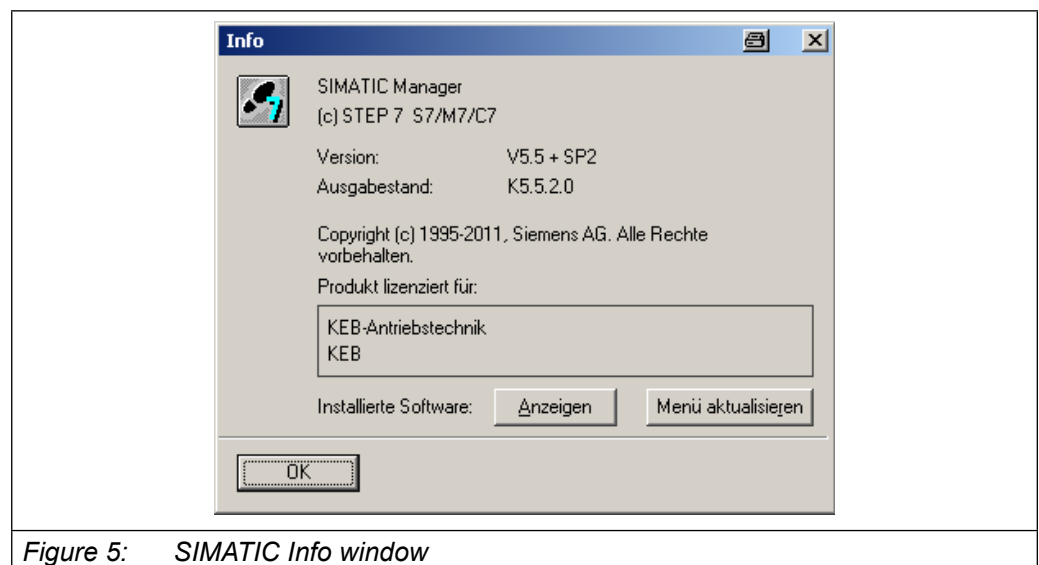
Info

SIMATIC Manager
(c) STEP 7 S7/M7/C7

Version: V5.5 + SP2
Ausgabestand: K5.5.2.0

Copyright (c) 1995-2011, Siemens AG. Alle Rechte vorbehalten.

Produkt lizenziert für:

KEB-Antriebstechnik
KEB

Installierte Software: Anzeigen Menü aktualisieren

OK

Figure 5: SIMATIC Info window